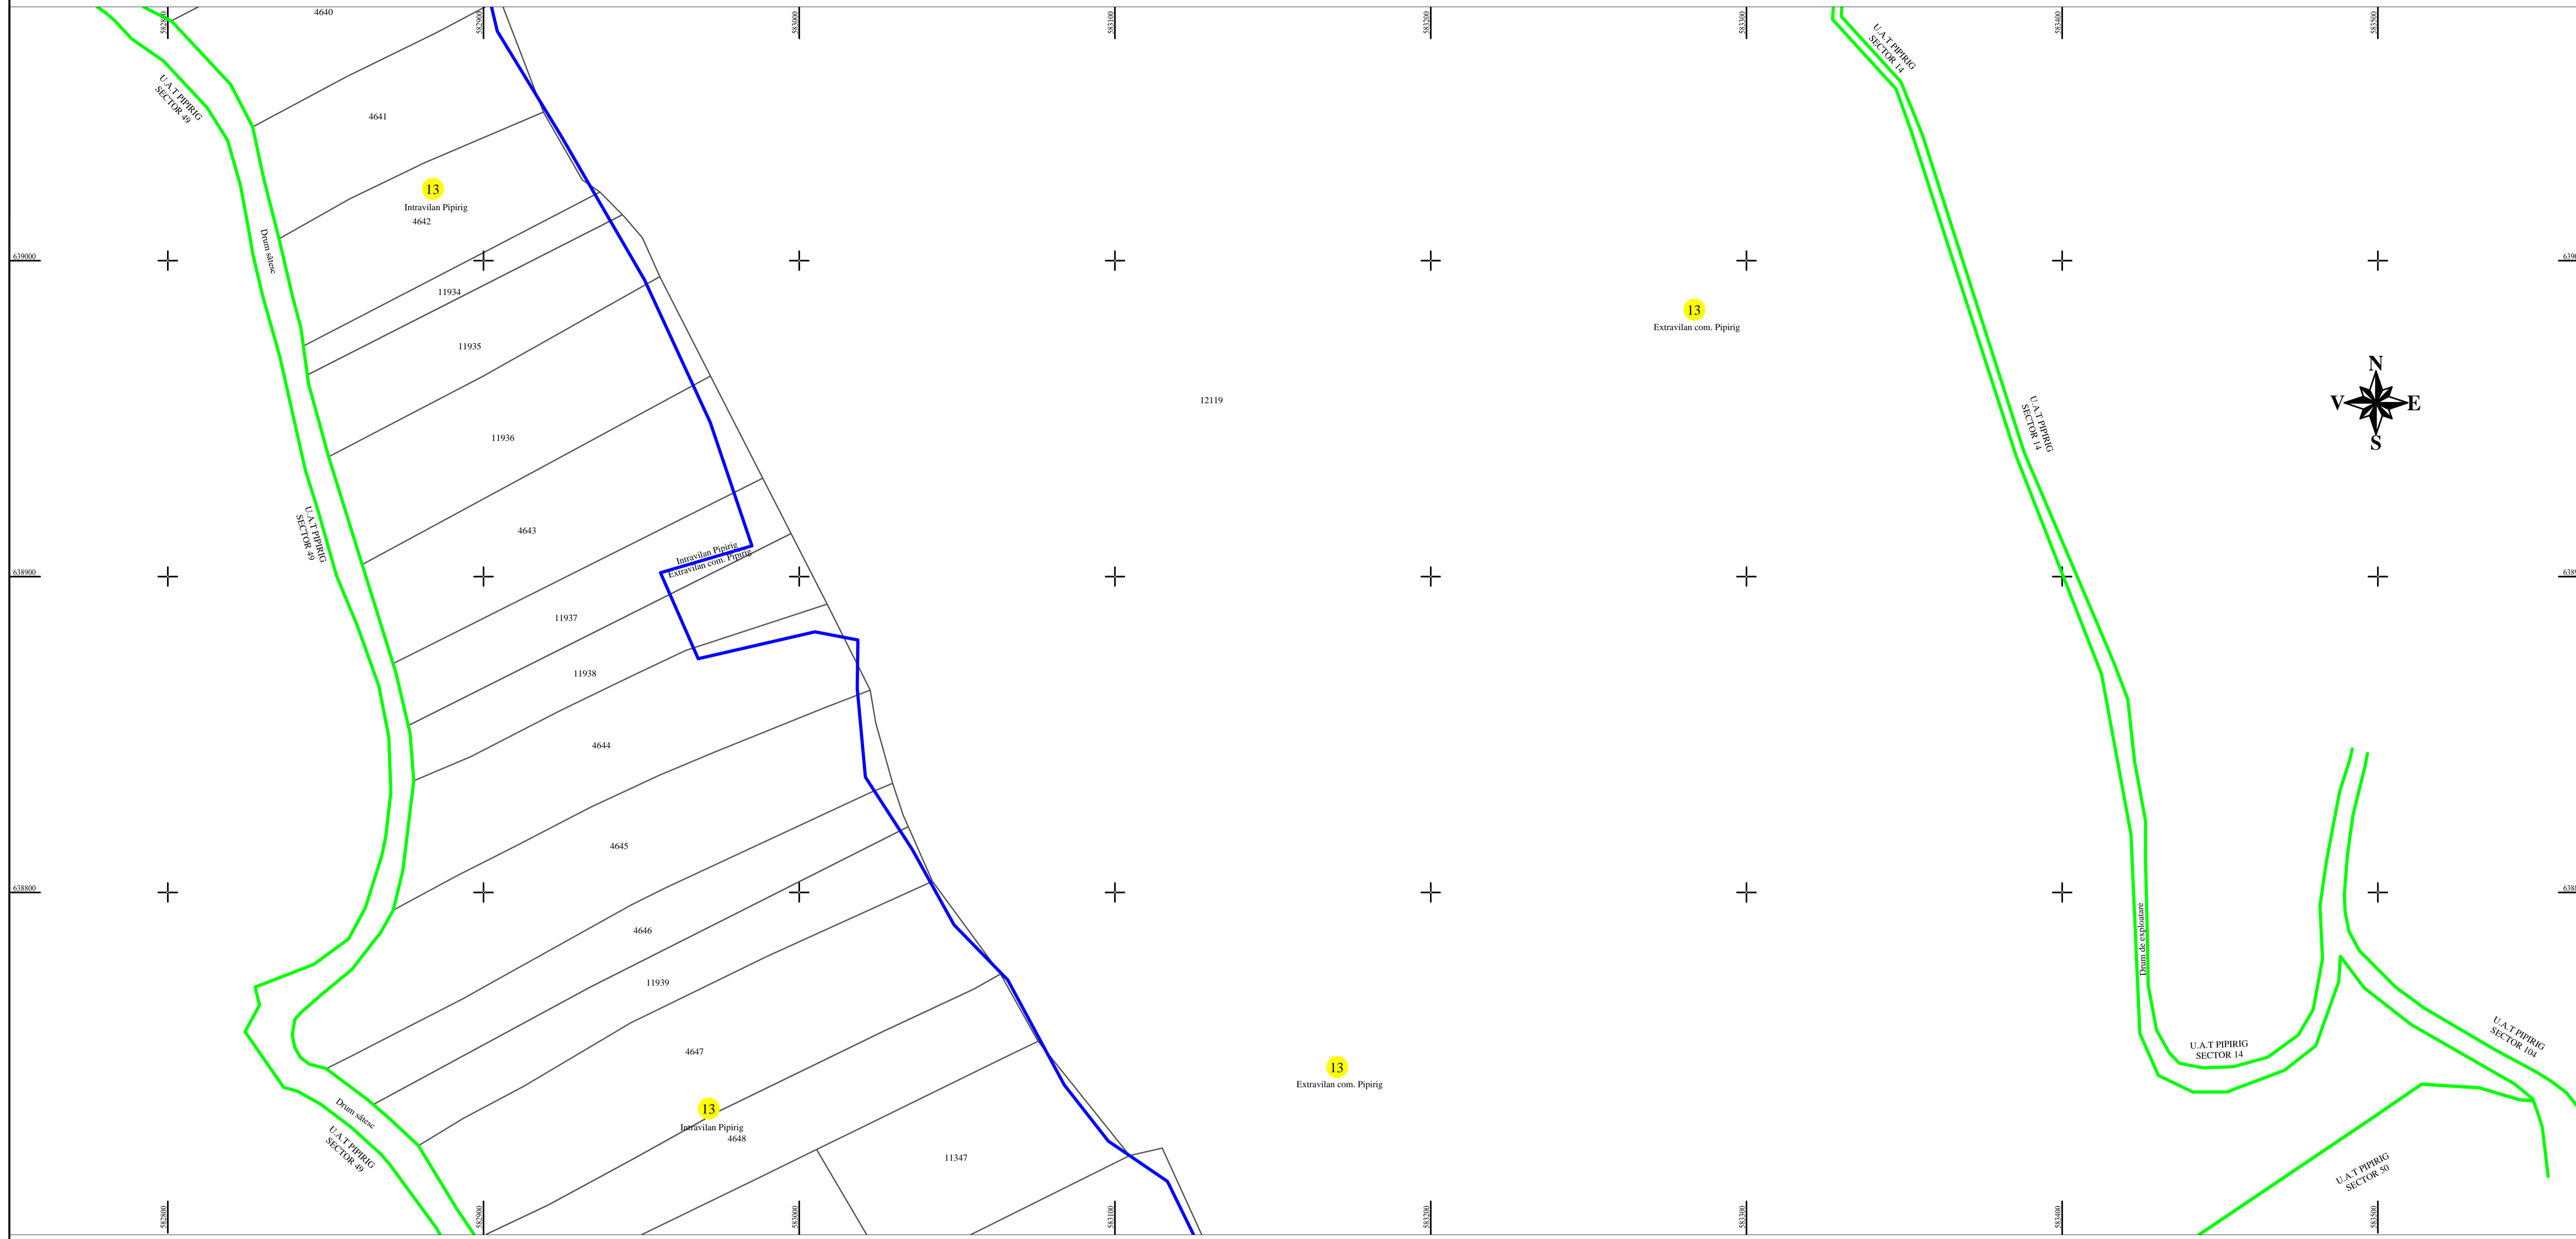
4640
582800
582900
583000
583100
583200
583300
583400
583500
U.A.T PIPIRIG SECTOR 49
U.A.T PIPIRIG SECTOR 14
4641
13
Intravilan Pipirig
4642
Drum sătesc
639000
11934
11935
13
Extravilan com. Pipirig
12119
N
V
E
S
U.A.T PIPIRIG SECTOR 14
11936
4643
U.A.T PIPIRIG SECTOR 49
Intravilan Pipirig
Extravilan com. Pipirig
638900
11937
11938
4644
4645
638800
4646
11939
Drum de exploatare
4647
U.A.T PIPIRIG SECTOR 14
U.A.T PIPIRIG SECTOR 104
13
Extravilan com. Pipirig
Drum sătesc
U.A.T PIPIRIG SECTOR 49
13
Intravilan Pipirig
4648
11347
U.A.T PIPIRIG SECTOR 50
582800
582900
583000
583100
583200
583300
583400
583500